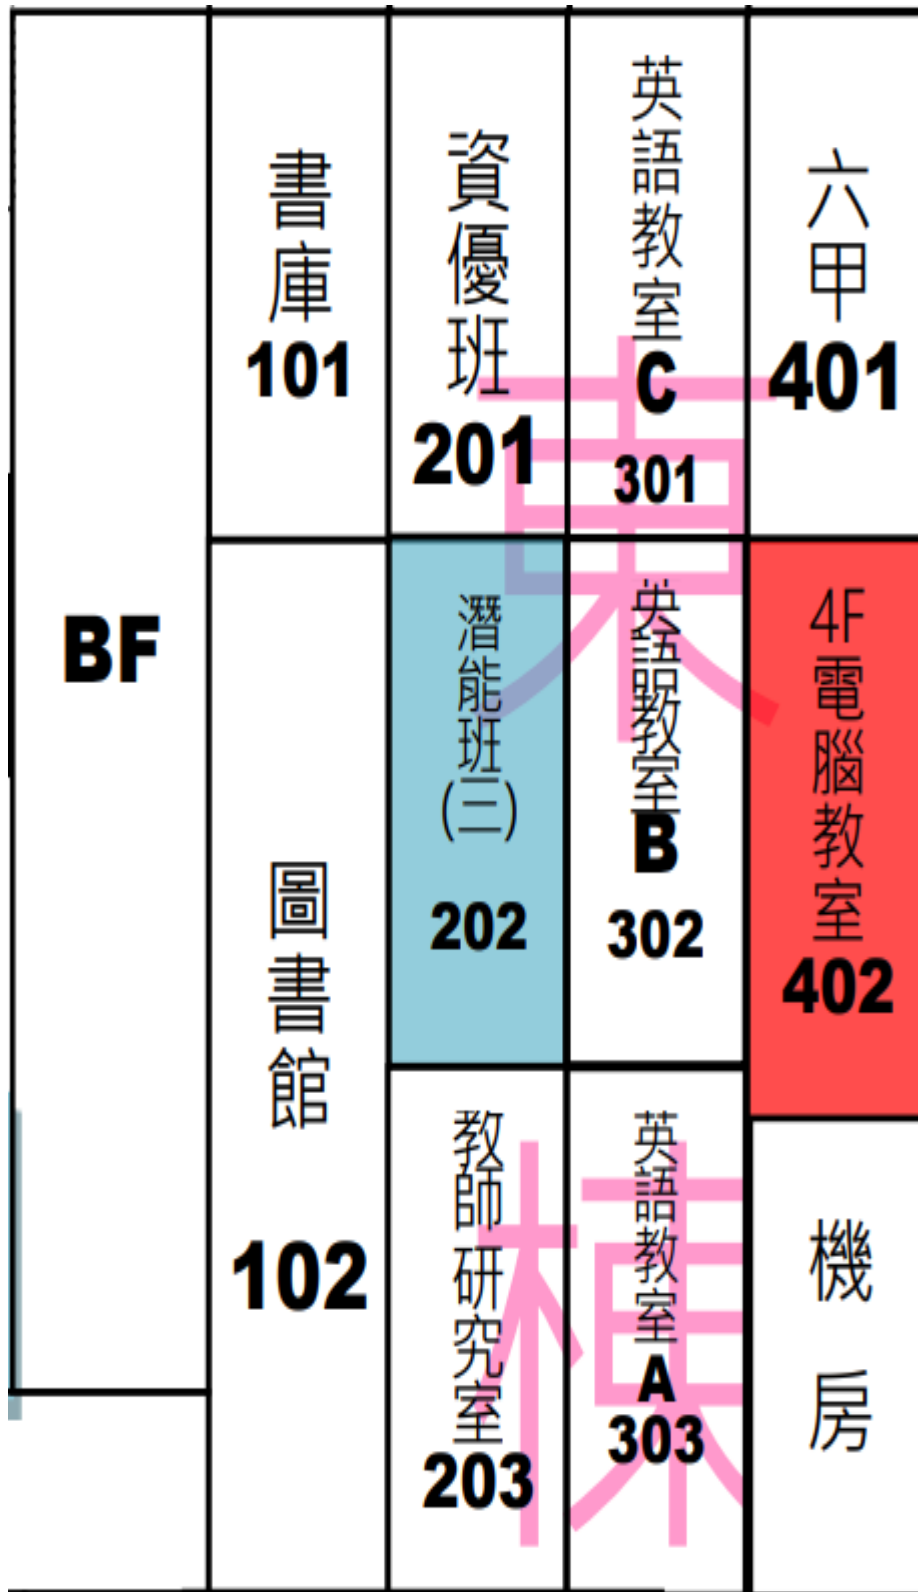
| BF | 書庫 101 | 資優班 201 | 英語教室 C 301 | 六甲 401 |
|---|---|---|---|---|
| | 圖書館 102 | 潛能班(三) 202 | 英語教室 B 302 | 4F 電腦教室 402 |
| | | 教師研究室 203 | 英語教室 A 303 | 機房 |

東棟